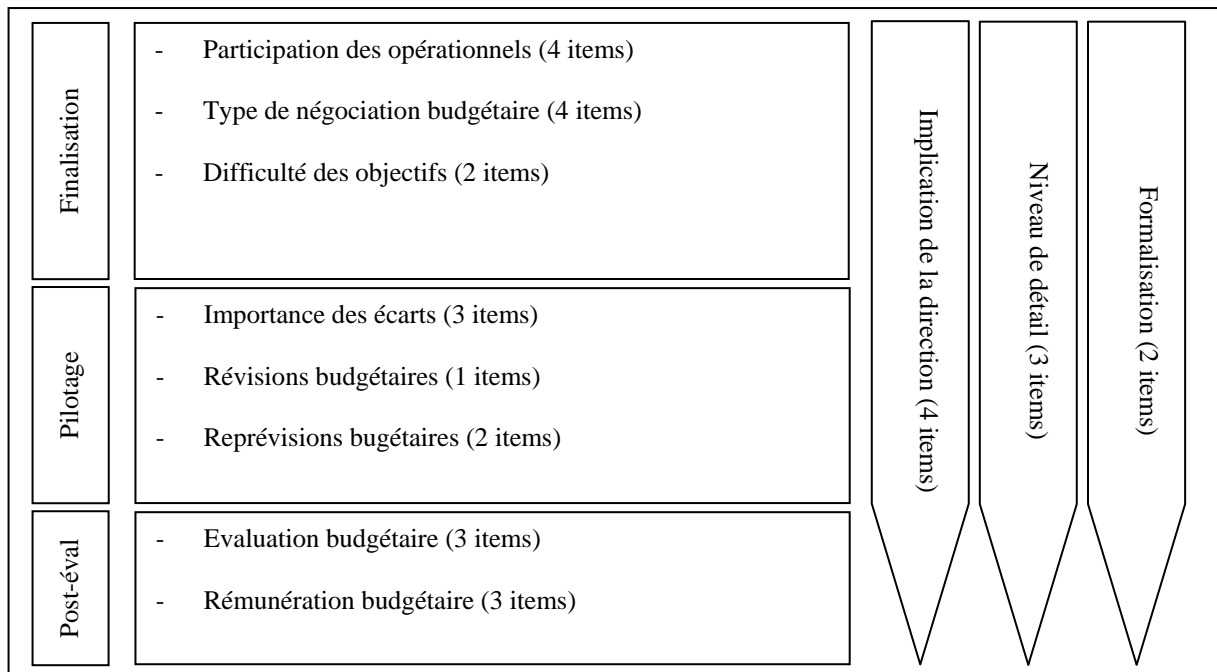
Finalisation

- Participation des opérationnels (4 items)
- Type de négociation budgétaire (4 items)
- Difficulté des objectifs (2 items)

Pilotage

- Importance des écarts (3 items)
- Révisions budgétaires (1 items)
- Reprévisions bugétaires (2 items)

Post-éval

- Evaluation budgétaire (3 items)
- Rémunération budgétaire (3 items)

Implication de la direction (4 items)

Niveau de détail (3 items)

Formalisation (2 items)